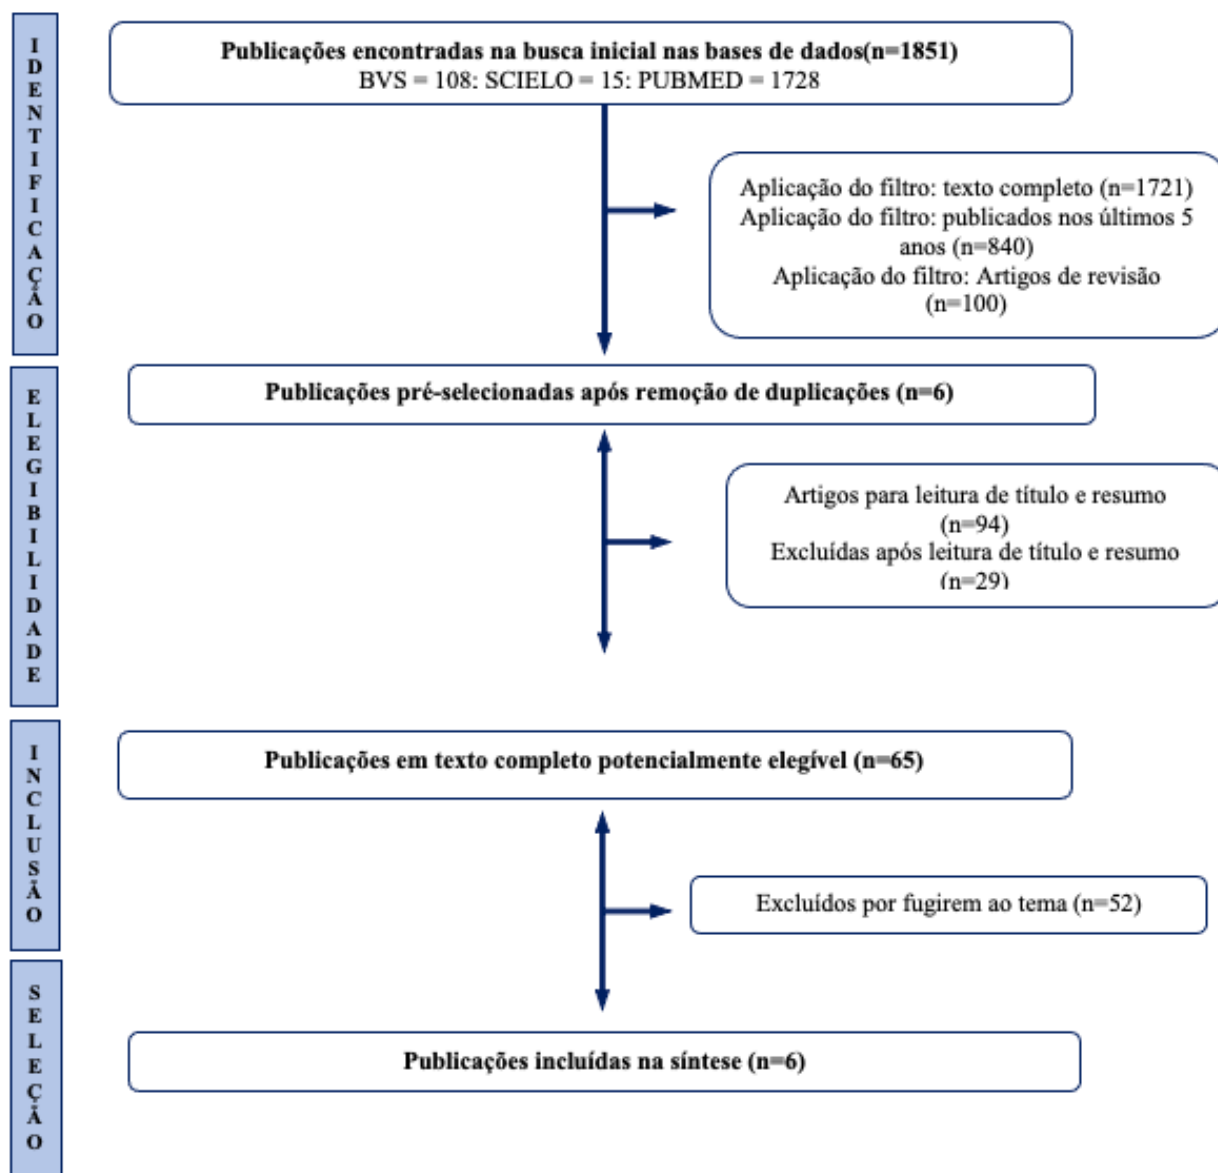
IDENTIFICAÇÃO

Publicações encontradas na busca inicial nas bases de dados(n=1851)
BVS = 108: SCIELO = 15: PUBMED = 1728

Aplicação do filtro: texto completo (n=1721)
Aplicação do filtro: publicados nos últimos 5 anos (n=840)
Aplicação do filtro: Artigos de revisão (n=100)

ELEGIBILIDADE

Publicações pré-selecionadas após remoção de duplicações (n=6)

Artigos para leitura de título e resumo (n=94)
Excluídas após leitura de título e resumo (n=29)

INCLUSÃO

Publicações em texto completo potencialmente elegível (n=65)

Excluídos por fugirem ao tema (n=52)

SELEÇÃO

Publicações incluídas na síntese (n=6)